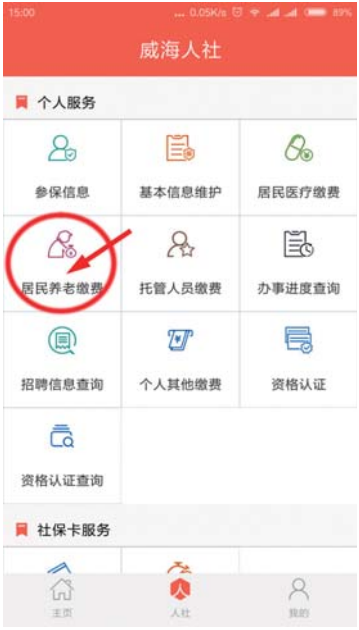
15:00 ... 0.05K/s 89%

威海人社

个人服务

参保信息

基本信息维护

居民医疗缴费

居民养老缴费

托管人员缴费

办事进度查询

招聘信息查询

个人其他缴费

资格认证

资格认证查询

社保卡服务

主页

人社

我的